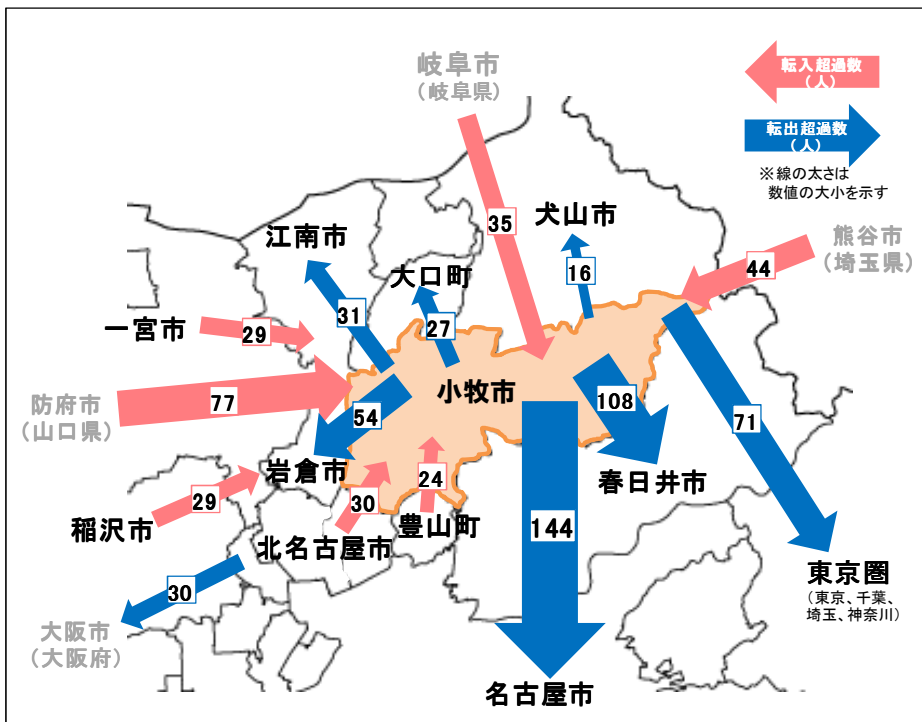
岐阜市
(岐阜県)

転入超過数
(人)

転出超過数
(人)

※線の太さは
数値の大小を示す

35

犬山市

江南市

16

熊谷市
(埼玉県)

44

大口町

一宮市

29

31

27

防府市
(山口県)

77

小牧市

108

71

54

岩倉市

24

春日井市

稲沢市

29

30

豊山町

144

北名古屋市

東京圏
(東京、千葉、
埼玉、神奈川)

30

大阪市
(大阪府)

名古屋市